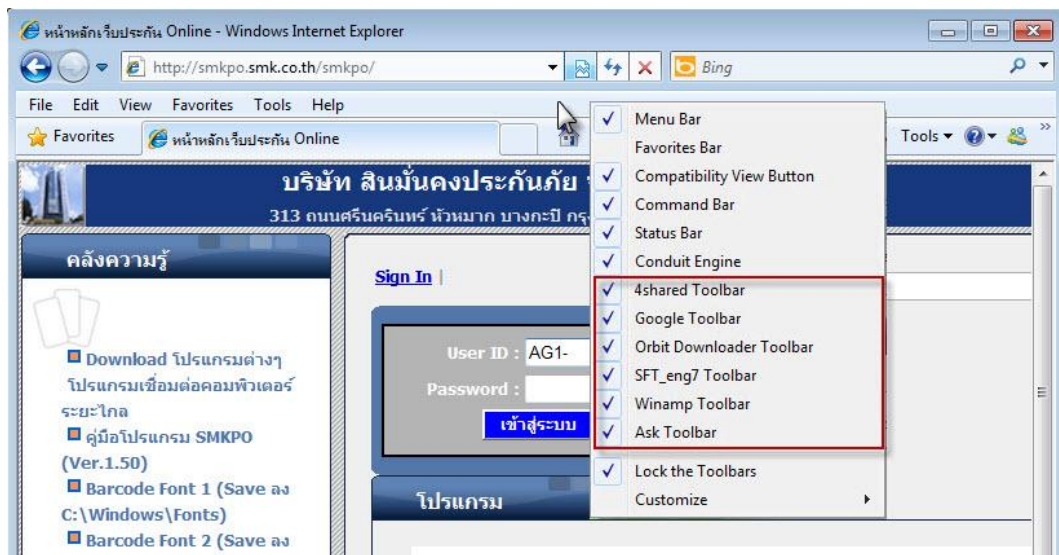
หน้าหลักเว็บประกัน Online - Windows Internet Explorer

http://smkpo.smk.co.th/smkpo/

Bing

File Edit View Favorites Tools Help

Favorites

หน้าหลักเว็บประกัน Online

Tools

บริษัท สินมั่นคงประกันภัย

313 ถนนศรีนครินทร์ หัวหมาก บางกะปิ กรุ

คลังความรู้

Download โปรแกรมต่างๆ โปรแกรมเชื่อมต่อคอมพิวเตอร์ระยะไกล

คู่มือโปรแกรม SMKPO (Ver.1.50)

Barcode Font 1 (Save ลง C:\Windows\Fonts)

Barcode Font 2 (Save ลง

Sign In |

User ID : AG1-

Password :

เข้าสู่ระบบ

โปรแกรม

Menu Bar
Favorites Bar
Compatibility View Button
Command Bar
Status Bar
Conduit Engine
4shared Toolbar
Google Toolbar
Orbit Downloader Toolbar
SFT_eng7 Toolbar
Winamp Toolbar
Ask Toolbar
Lock the Toolbars
Customize